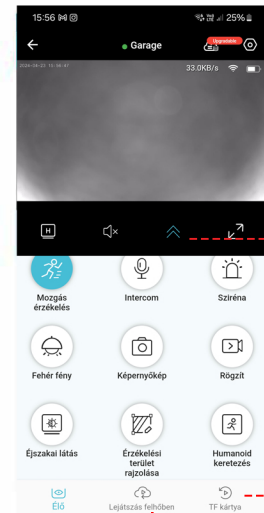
15:56 25%

Garage

Upgradable

2024-08-22 15:56:41

33.0KB/s

H

Mozgás érzékelés

Intercom

Sziréna

Fehér fény

Képernyőkép

Rögzít

Éjszakai látás

Érzékelési terület rajzolása

Humanoid keretezés

Élő

Lejátszás felhőben

TF kártya